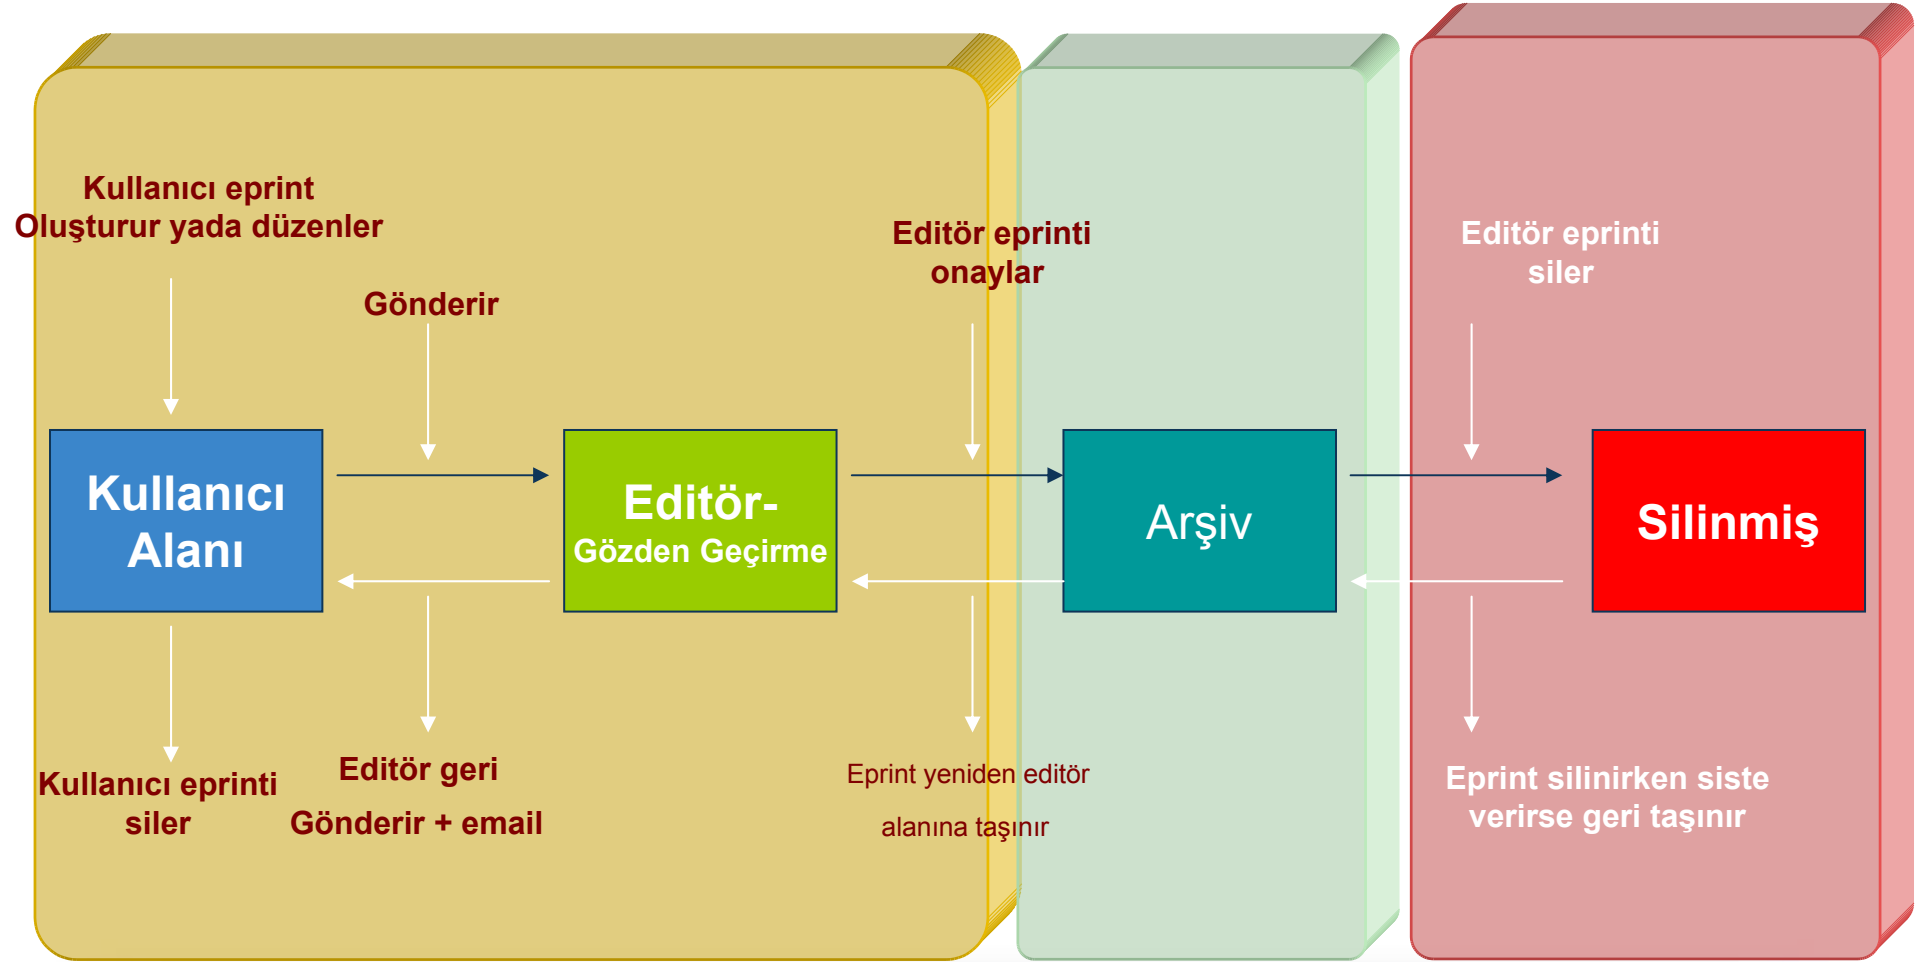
Kullanıcı eprint
Oluşturur yada düzenler

Gönderir

Editör eprinti
onaylar

Editör eprinti
siler

Kullanıcı Alanı

Editör-
Gözden Geçirme

Arşiv

Silinmiş

Kullanıcı eprinti
siler

Editör geri
Gönderir + email

Eprint yeniden editör
alanına taşınır

Eprint silinirken siste
verirse geri taşınır